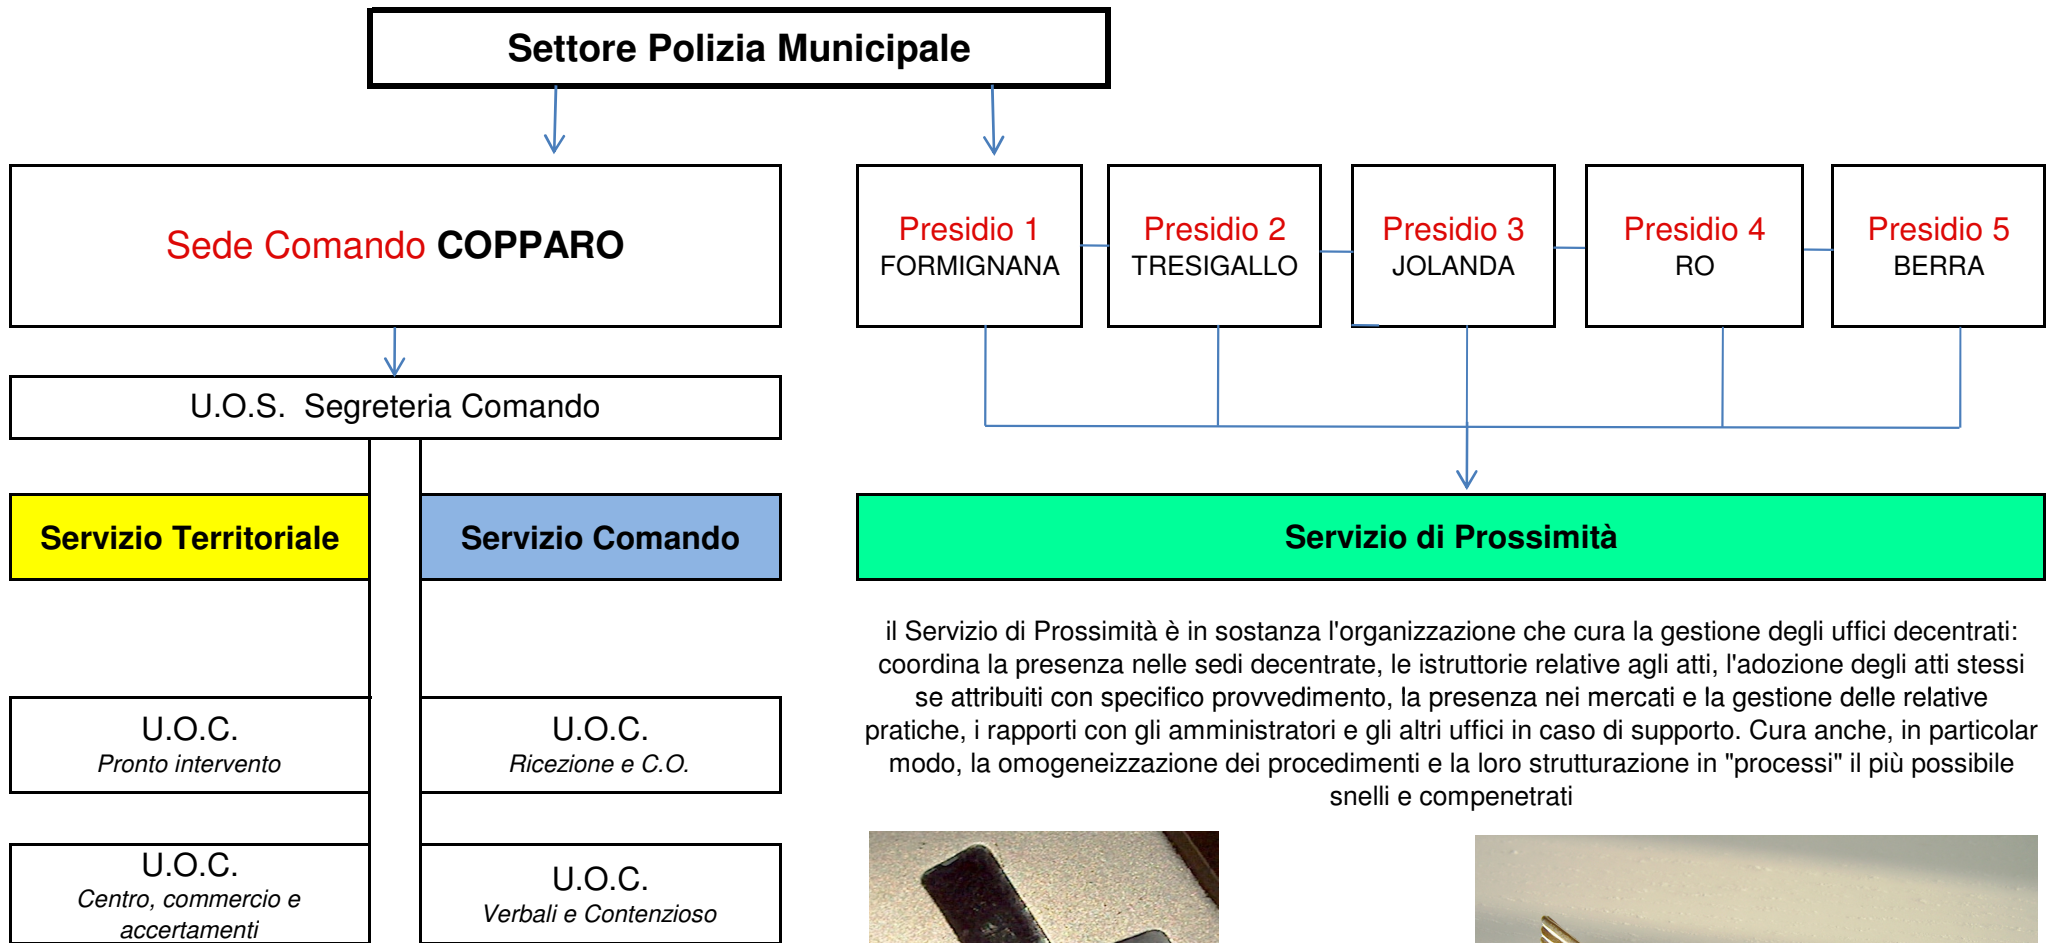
Settore Polizia Municipale

Sede Comando COPPARO

Presidio 1
FORMIGNANA

Presidio 2
TRESIGALLO

Presidio 3
JOLANDA

Presidio 4
RO

Presidio 5
BERRA

U.O.S. Segreteria Comando

Servizio Territoriale

Servizio Comando

Servizio di Prossimità

il Servizio di Prossimità è in sostanza l'organizzazione che cura la gestione degli uffici decentrati: coordina la presenza nelle sedi decentrate, le istruttorie relative agli atti, l'adozione degli atti stessi se attribuiti con specifico provvedimento, la presenza nei mercati e la gestione delle relative pratiche, i rapporti con gli amministratori e gli altri uffici in caso di supporto. Cura anche, in particolar modo, la omogeneizzazione dei procedimenti e la loro strutturazione in "processi" il più possibile snelli e compenetrati

U.O.C.
Pronto intervento

U.O.C.
Ricezione e C.O.

U.O.C.
Centro, commercio e accertamenti

U.O.C.
Verbali e Contenzioso